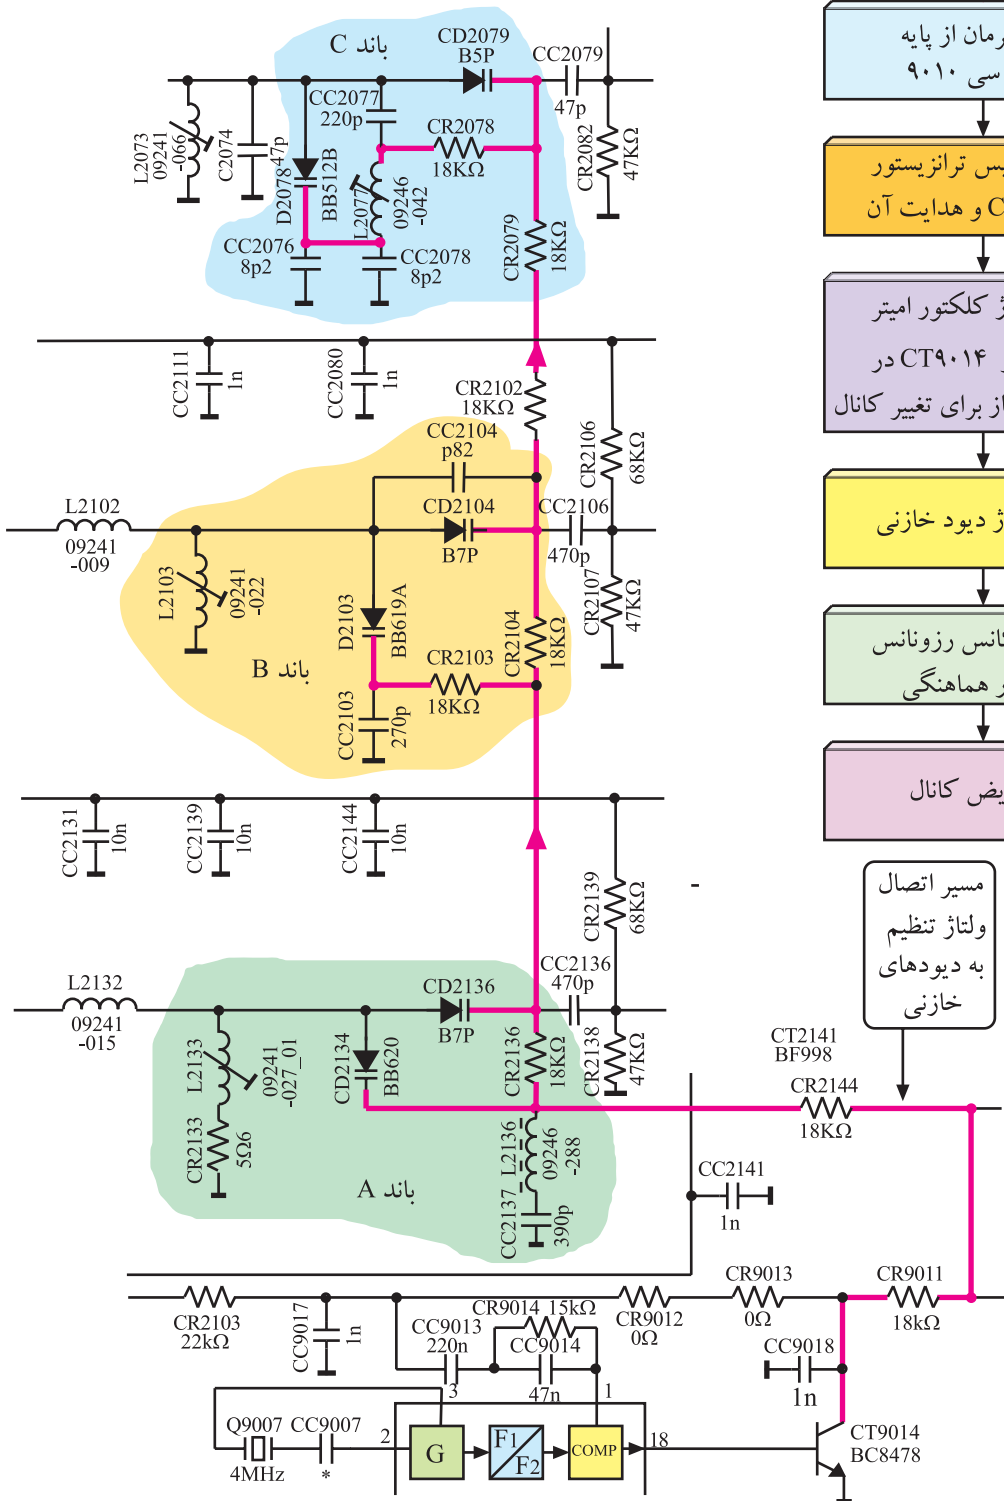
باند C
CD2079
B5P
CC2079
47p
CC2077
220p
CR2078
18KΩ
L2073
09241
-066
C2074
47p
D2078
BB512B
L2077
09246
-042
CR2082
47KΩ
CR2079
18KΩ
CC2076
8p2
CC2078
8p2
CC2111
1n
CC2080
1n
CR2102
18KΩ
CC2104
p82
CR2106
68KΩ
L2102
09241
-009
CD2104
B7P
CC2106
470p
L2103
09241
-022
D2103
BB619A
CR2107
47KΩ
CR2104
18KΩ
باند B
CR2103
18KΩ
CC2103
270p
CC2131
10n
CC2139
10n
CC2144
10n
CR2139
68KΩ
L2132
09241
-015
CD2136
B7P
CC2136
470p
L2133
09241
-027_01
CD2134
BB620
CR2136
18KΩ
CR2138
47KΩ
CT2141
BF998
CR2144
18KΩ
CR2133
5Ω6
L2136
09246
-288
باند A
CC2137
390p
CC2141
1n
CR9013
0Ω
CR9011
18kΩ
CR2103
22kΩ
CC9017
1n
CR9014 15kΩ
CC9013
220n
CC9014
47n
CR9012
0Ω
CC9018
1n
3
1
Q9007
4MHz
CC9007
*
2
G
F1
F2
COMP
18
CT9014
BC8478

رمان از پایه
سی ۹۰۱۰
س ترانزیستور
و هدایت آن C
ژ کلکتور امیتر
در CT۹۰۱۴
از برای تغییر کانال
ژ دیود خازنی
انس رزونانس
ر هماهنگی
یض کانال
مسیر اتصال
ولتاژ تنظیم
به دیودهای
خازنی